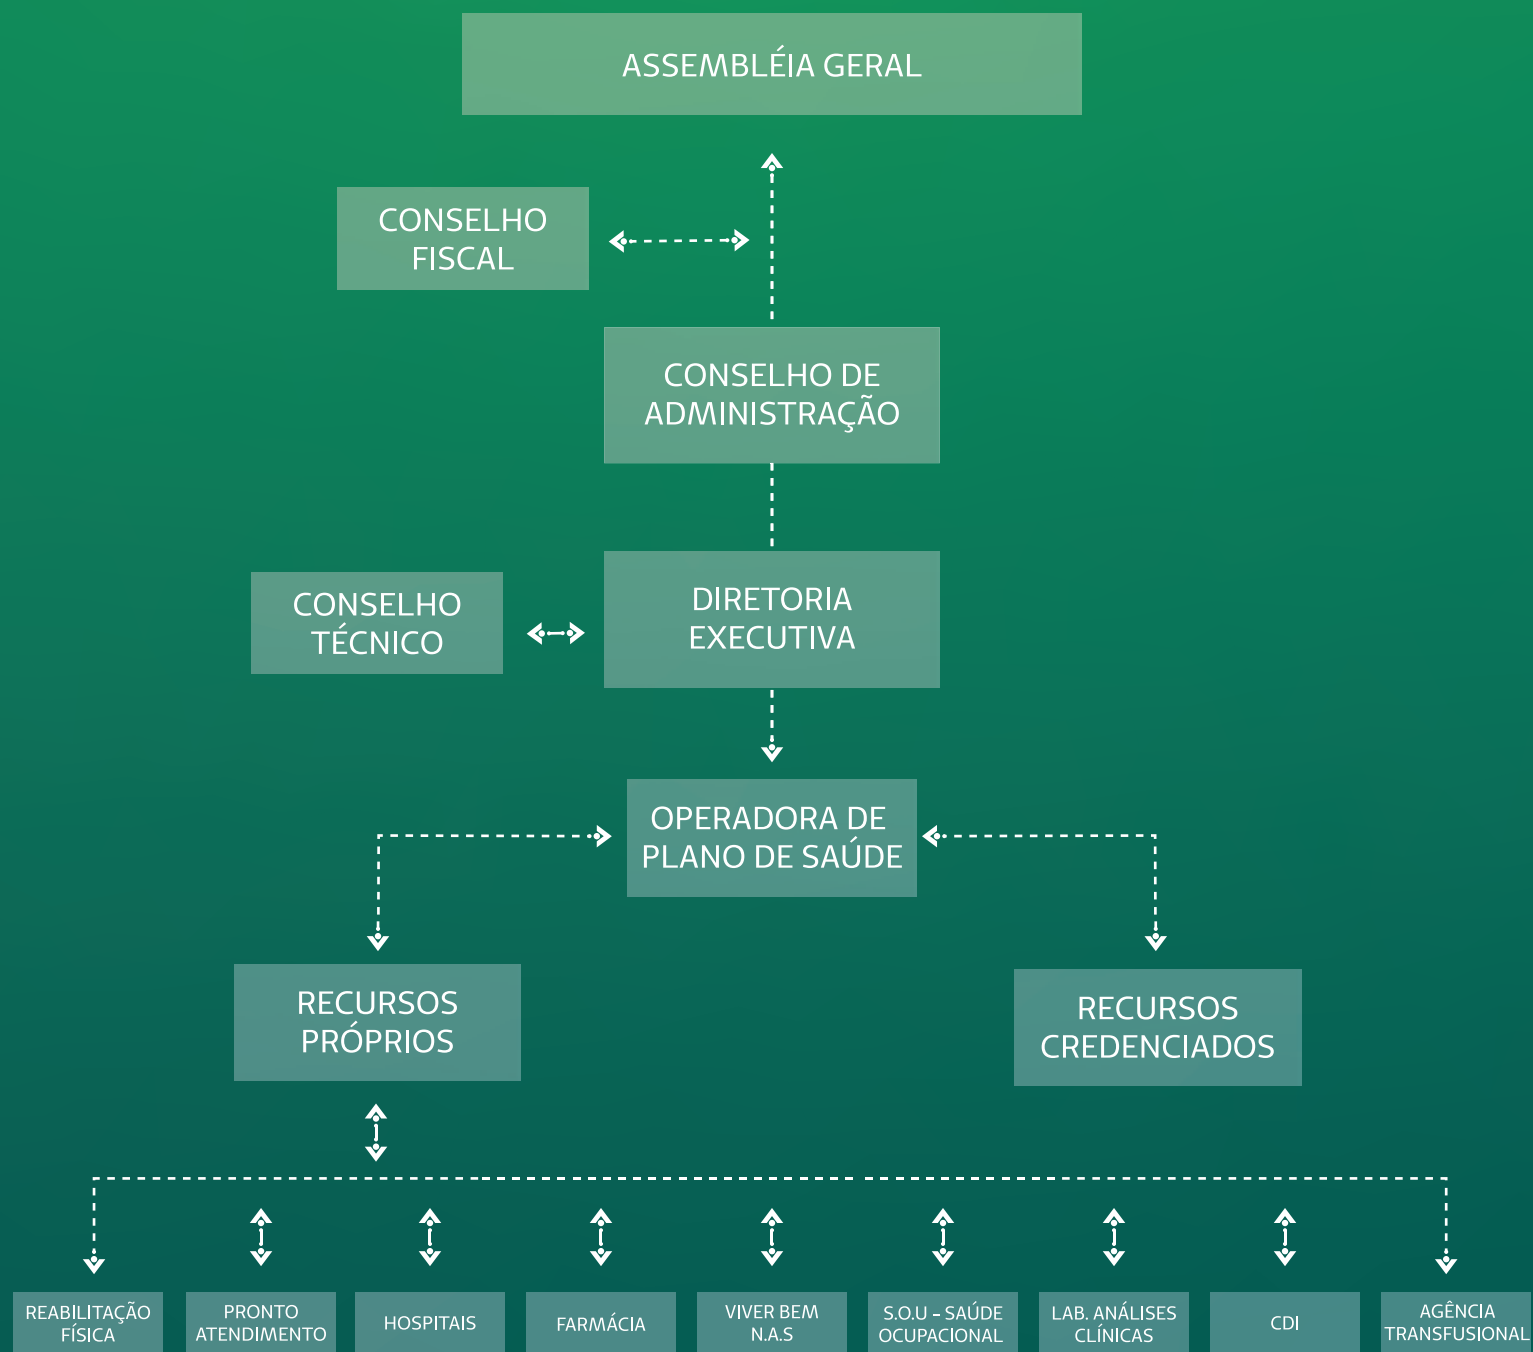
ASSEMBLÉIA GERAL

CONSELHO FISCAL

CONSELHO DE ADMINISTRAÇÃO

CONSELHO TÉCNICO

DIRETORIA EXECUTIVA

OPERADORA DE PLANO DE SAÚDE

RECURSOS PRÓPRIOS

RECURSOS CREDENCIADOS

REABILITAÇÃO FÍSICA

PRONTO ATENDIMENTO

HOSPITAIS

FARMÁCIA

VIVER BEM N.A.S

S.O.U - SAÚDE OCUPACIONAL

LAB. ANÁLISES CLÍNICAS

CDI

AGÊNCIA TRANSFUSIONAL